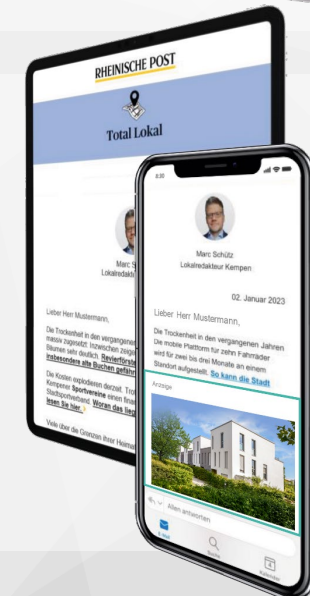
RHEINISCHE POST

Total Lokal

Marc Schü
Lokalredakt

Lieber Herr Mustermann,

Die Trockenheit in den vergangene massiv zugesetzt. Inzwischen zeige Bäumen sehr deutlich. Revierförste insbesondere alte Buchen gefährd

Die Kosten explodieren derzeit. Tro Kempener Sportvereine einen finan Stadtsportverband. Woran das liegt lesen Sie hier.

Viele über die Grenzen Ihrer Heime

8:30

Marc Schütz
Lokalredakteur Kempen

02. Januar 2023

Lieber Herr Mustermann,

Die Trockenheit in den vergangenen Jahren Die mobile Plattform für zehn Fahrräder wird für zwei bis drei Monate an einem Standort aufgestellt. So kann die Stadt

Anzeige

Allen antworten

E-Mail

Suche

Kalender